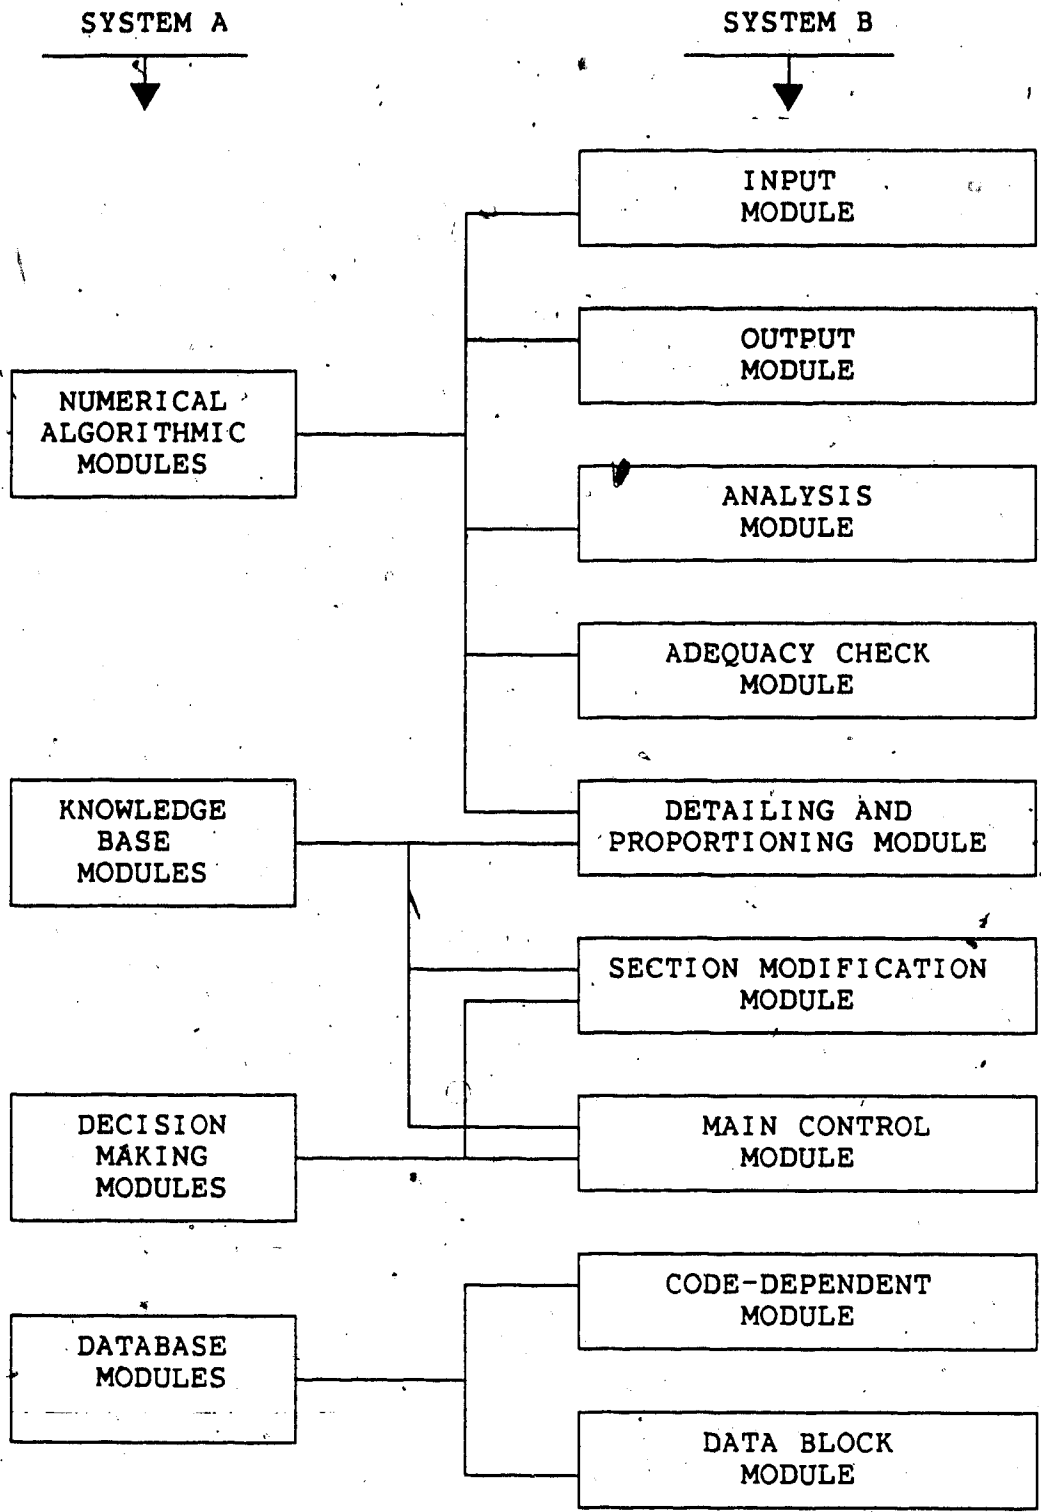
SYSTEM A

SYSTEM B

INPUT MODULE

OUTPUT MODULE

NUMERICAL ALGORITHMIC MODULES

ANALYSIS MODULE

ADEQUACY CHECK MODULE

KNOWLEDGE BASE MODULES

DETAILING AND PROPORTIONING MODULE

SECTION MODIFICATION MODULE

DECISION MAKING MODULES

MAIN CONTROL MODULE

CODE-DEPENDENT MODULE

DATABASE MODULES

DATA BLOCK MODULE